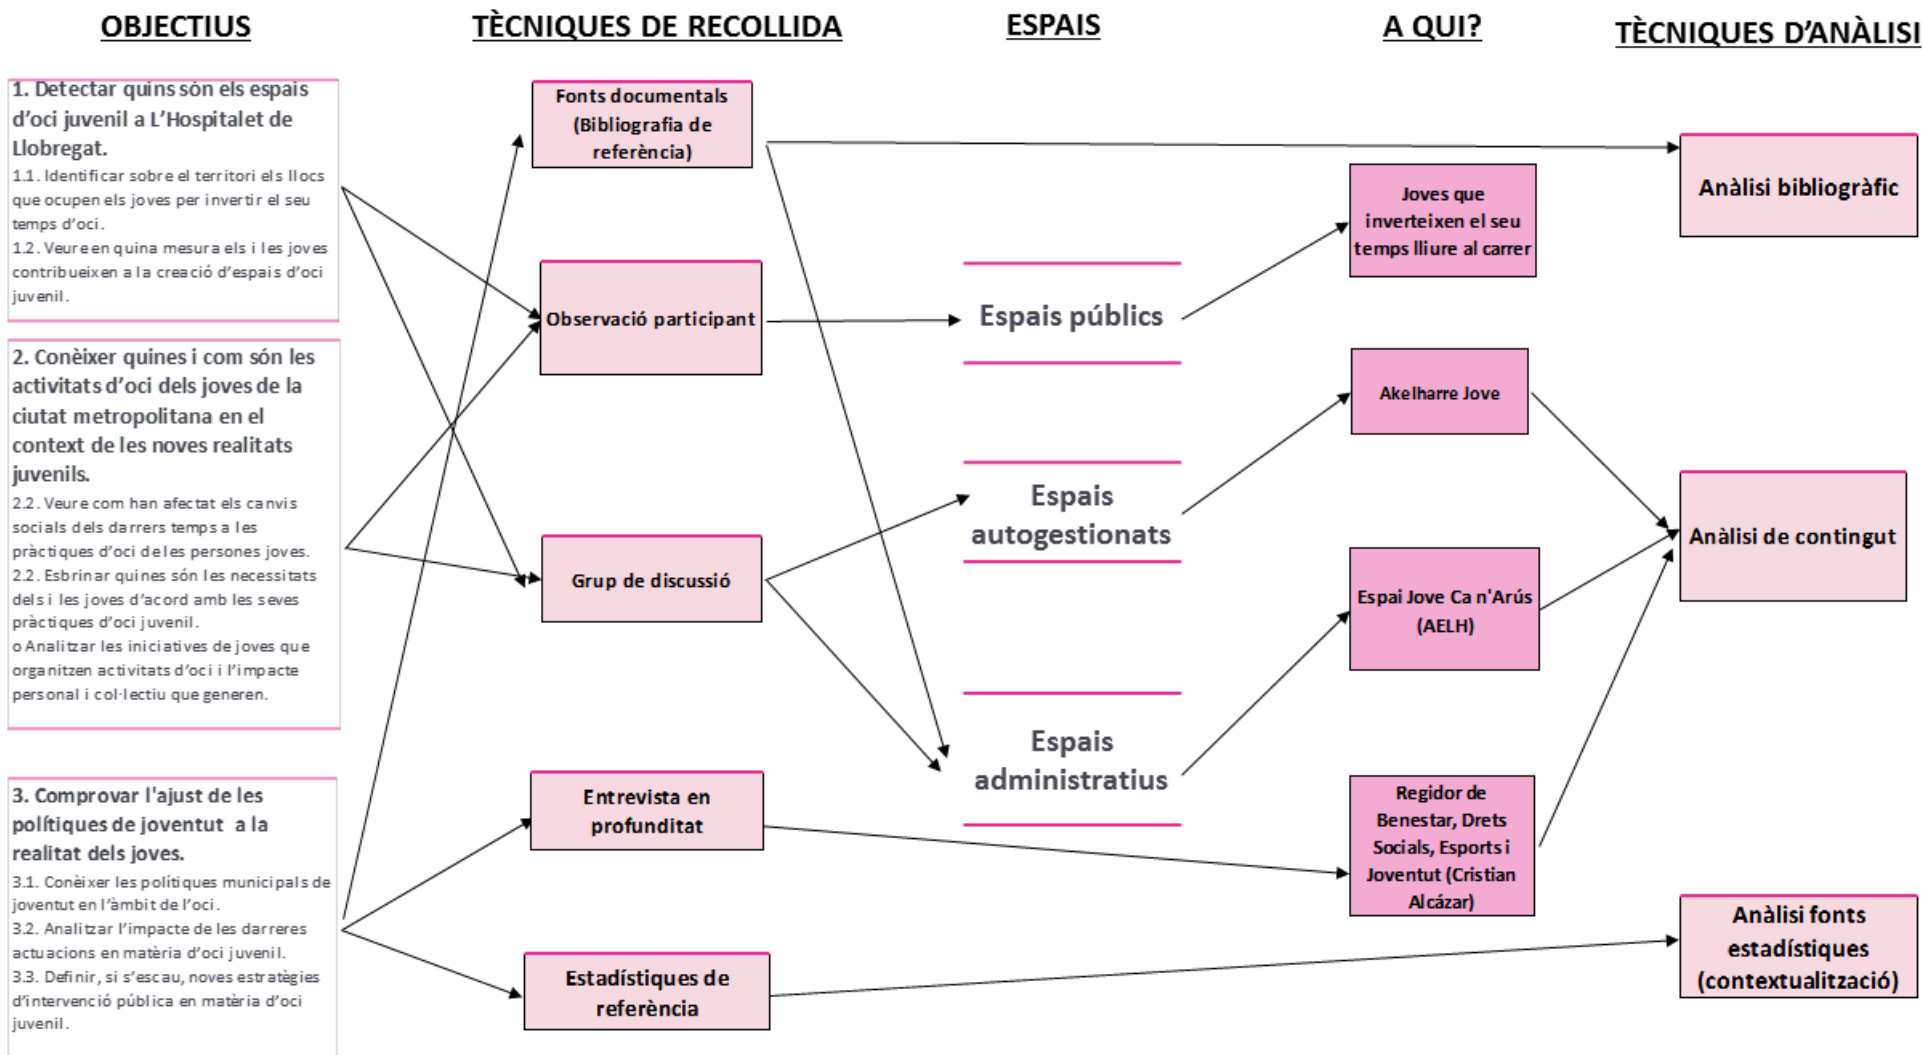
OBJECTIUS

TÈCNIQUES DE RECOLLIDA

ESPAIS

A QUI?

TÈCNIQUES D'ANÀLISI

1. Detectar quins són els espais d'oci juvenil a L'Hospitalet de Llobregat.
1.1. Identificar sobre el territori els llocs que ocupen els joves per invertir el seu temps d'oci.
1.2. Veure en quina mesura els i les joves contribueixen a la creació d'espais d'oci juvenil.

2. Conèixer quines i com són les activitats d'oci dels joves de la ciutat metropolitana en el context de les noves realitats juvenils.
2.2. Veure com han afectat els canvis socials dels darrers temps a les pràctiques d'oci de les persones joves.
2.2. Esbrinar quines són les necessitats dels i les joves d'acord amb les seves pràctiques d'oci juvenil.
o Analitzar les iniciatives de joves que organitzen activitats d'oci i l'impacte personal i col·lectiu que generen.

3. Comprovar l'ajust de les polítiques de joventut a la realitat dels joves.
3.1. Conèixer les polítiques municipals de joventut en l'àmbit de l'oci.
3.2. Analitzar l'impacte de les darreres actuacions en matèria d'oci juvenil.
3.3. Definir, si s'escau, noves estratègies d'intervenció pública en matèria d'oci juvenil.

Fonts documentals (Bibliografia de referència)

Observació participant

Grup de discussió

Entrevista en profunditat

Estadístiques de referència

Espais públics

Espais autogestionats

Espais administratius

Joves que inverteixen el seu temps lliure al carrer

Akelharre Jove

Espai Jove Ca n'Arús (AELH)

Regidor de Benestar, Drets Socials, Esports i Joventut (Cristian Alcázar)

Anàlisi bibliogràfic

Anàlisi de contingut

Anàlisi fonts estadístiques (contextualització)